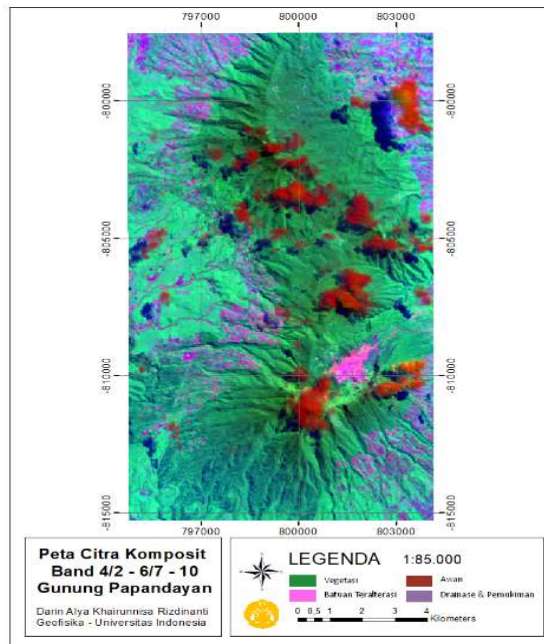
797000
800000
803000

-800000
-805000
-810000
-815000

-800000
-805000
-810000
-815000

797000
800000
803000

Peta Citra Komposit Band 4/2 - 6/7 - 10 Gunung Papandayan

Darin Alya Khairunnisa Rizdinanti
Geofisika - Universitas Indonesia

LEGENDA

1:85.000

Vegetasi
Awan
Batuan Teralterasi
Drainase & Pemukiman

0 0.5 1 2 3 4
Kilometers